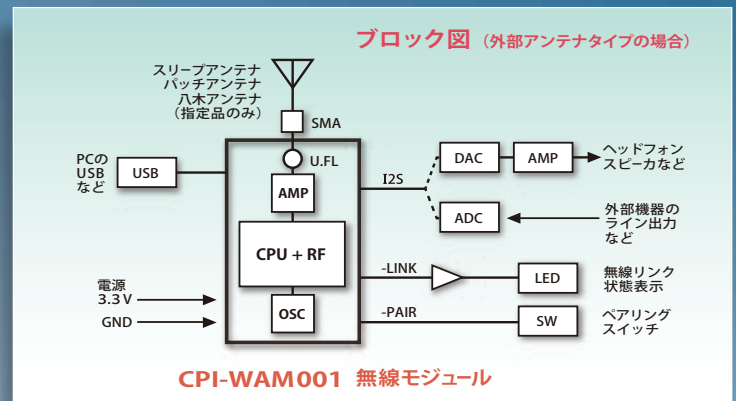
ブロック図（外部アンテナタイプの場合）

スリーブアンテナ
パッチアンテナ
八木アンテナ
（指定品のみ）

SMA

U.FL

PCの
USB
など

USB

AMP

CPU + RF

OSC

I2S

DAC

AMP

ヘッドフォン
スピーカなど

ADC

外部機器の
ライン出力
など

-LINK

LED

無線リンク
状態表示

電源
3.3 V

GND

-PAIR

SW

ペアリング
スイッチ

CPI-WAM001 無線モジュール